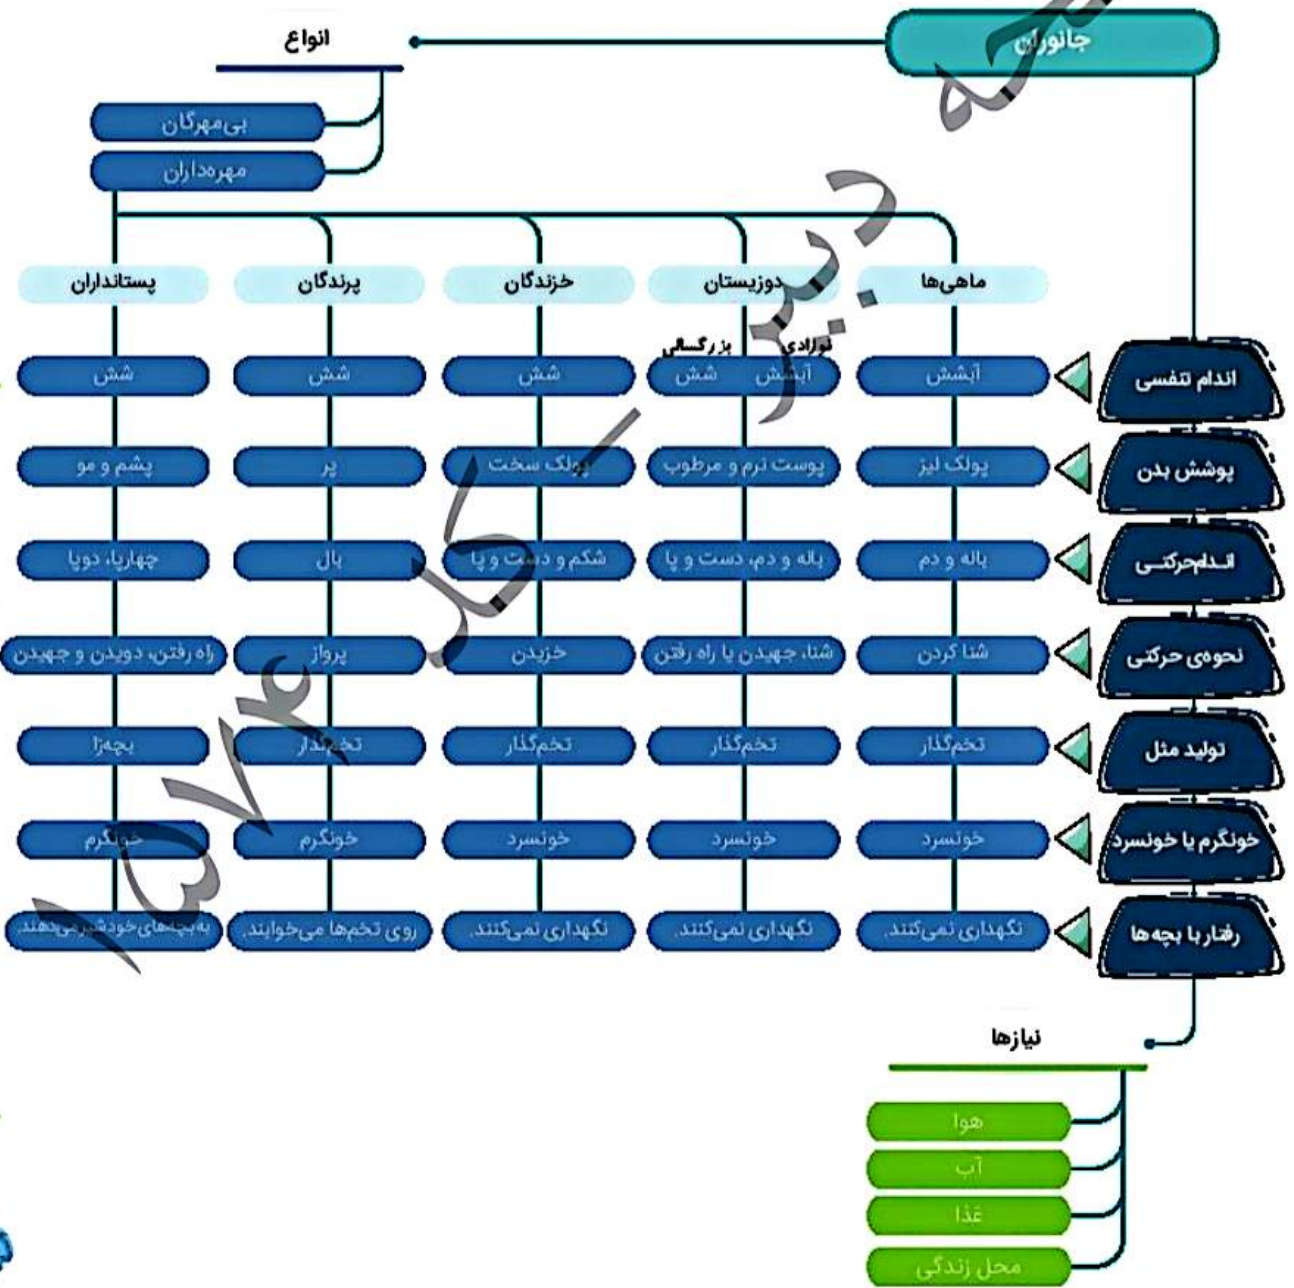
جانوران

انواع

بی‌مهرگان

مهره‌داران

| | ماهی‌ها | دوزیستان | خزندگان | پرندگان | پستانداران |
|---|---|---|---|---|---|
| اندام تنفسی | آبشش | نوزادی: آبشش، بزرگسالی: شش | شش | شش | شش |
| پوشش بدن | پولک لیز | پوست نرم و مرطوب | پولک سخت | پر | پشم و مو |
| اندام حرکتی | باله و دم | باله و دم، دست و پا | شکم و دست و پا | بال | چهارپا، دوپا |
| نحوه‌ی حرکتی | شنا کردن | شنا، جهیدن یا راه رفتن | خزیدن | پرواز | راه رفتن، دویدن و جهیدن |
| تولید مثل | تخم‌گذار | تخم‌گذار | تخم‌گذار | تخم‌گذار | بچه‌زا |
| خونگرم یا خونسرد | خونسرد | خونسرد | خونسرد | خونگرم | خونگرم |
| رفتار با بچه‌ها | نگهداری نمی‌کنند. | نگهداری نمی‌کنند. | نگهداری نمی‌کنند. | روی تخم‌ها می‌خوابند. | به بچه‌های خود شیر می‌دهند. |

نیازها

هوا

آب

غذا

محل زندگی

دبیر ۱۴۰۱